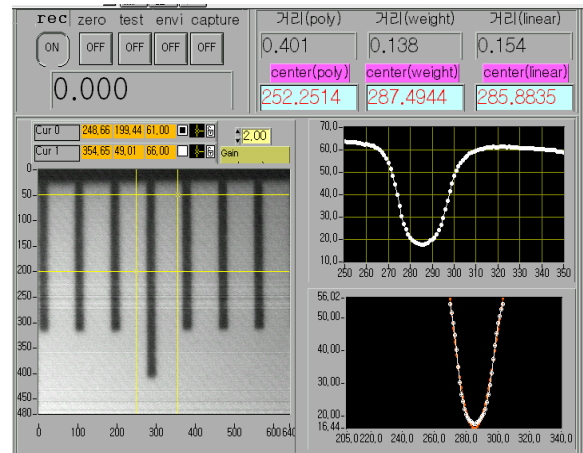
rec zero test envi capture

ON OFF OFF OFF OFF

0.000

거리(poly) 거리(weight) 거리(linear)

0.401 0.138 0.154

center(poly) center(weight) center(linear)

252.2514 287.4944 285.8835

Cur 0 248.66 199.44 61.00

Cur 1 354.65 49.01 66.00

2.00

Gain

0
50
100
150
200
250
300
350
400
450
480

0 100 200 300 400 500 600 640

70,0
60,0
50,0
40,0
30,0
20,0
10,0

250 260 270 280 290 300 310 320 330 340 350

56,02
50,00
40,00
30,00
20,00
16,44

205,0 220,0 240,0 260,0 280,0 300,0 320,0 340,0 356,0